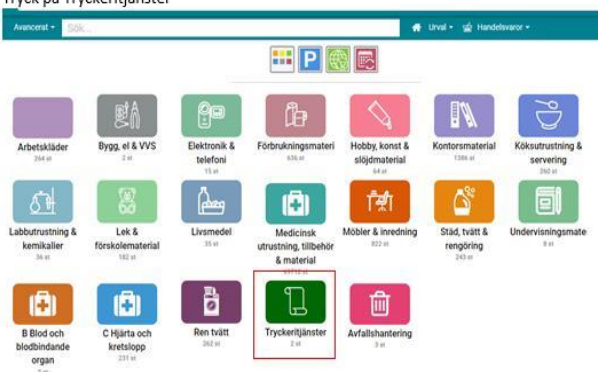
Tryck på Tryckeritjänster

Avancerat ▾ Sök...

Urval ▾ Handelsvaror ▾

Arbetskläder
264 st

Bygg, el & VVS
2 st

Elektronik & telefoni
15 st

Förbrukningsmateri
636 st

Hobby, konst & slöjdmaterial
64 st

Kontorsmaterial
1386 st

Köksutrustning & servering
260 st

Labbutrustning & kemikalier
36 st

Lek & förskolematerial
182 st

Livsmedel
35 st

Medicinsk utrustning, tillbehör & material
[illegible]

Möbler & inredning
822 st

Städ, tvätt & rengöring
243 st

Undervisningsmate
8 st

B Blod och blodbindande organ
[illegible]

C Hjärta och kretslopp
231 st

Ren tvätt
262 st

Tryckeritjänster
2 st

Avfallshantering
3 st